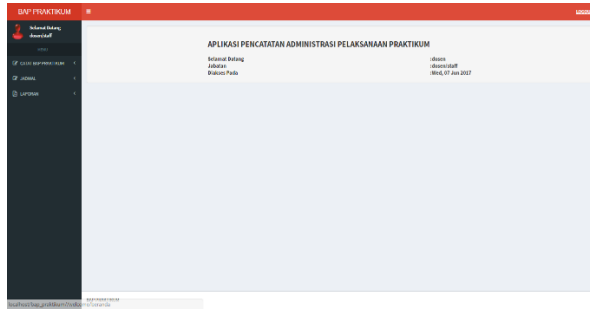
BAP PRAKTIKUM

Selamat Datang
dosen/staff

MENU

CATAT BAP PRAKTIKUM

JADWAL

LAPORAN

APLIKASI PENCATATAN ADMINISTRASI PELAKSANAAN PRAKTIKUM

| | |
|---|---|
| Selamat Datang | : dosen |
| Jabatan | : dosen/staff |
| Diakses Pada | : Wed, 07 Jun 2017 |

BAP PRAKTIKUM

localhost/bap_praktikum/index.php/beranda